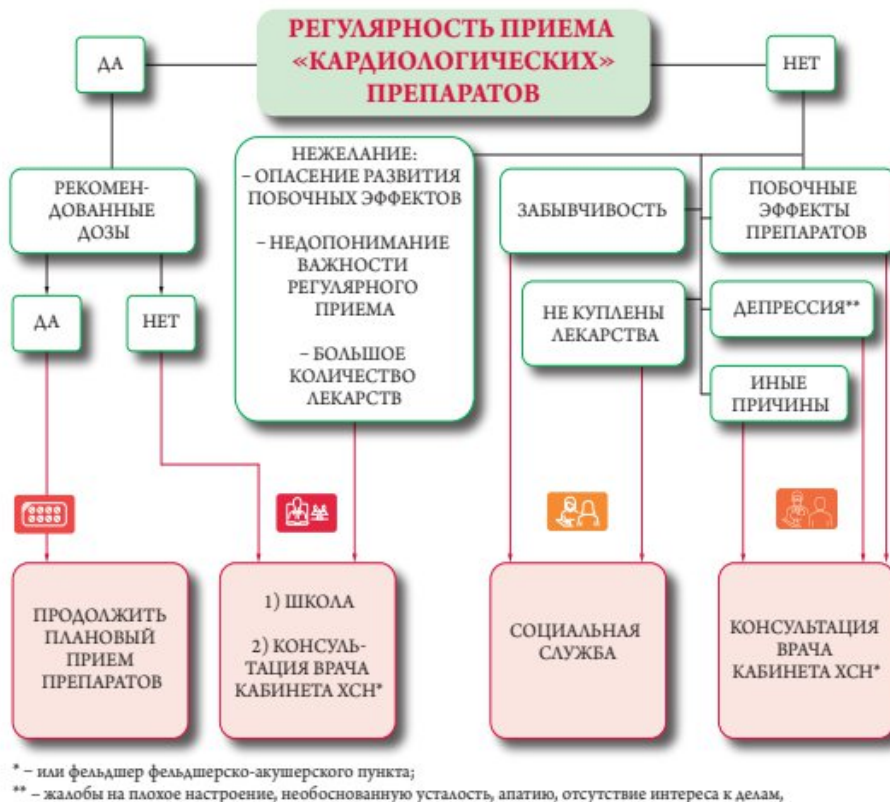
РЕГУЛЯРНОСТЬ ПРИЕМА «КАРДИОЛОГИЧЕСКИХ» ПРЕПАРАТОВ

ДА

НЕТ

РЕКОМЕНДОВАННЫЕ ДОЗЫ

НЕЖЕЛАНИЕ:
– ОПАСЕНИЕ РАЗВИТИЯ ПОБОЧНЫХ ЭФФЕКТОВ

– НЕДОПОНИМАНИЕ ВАЖНОСТИ РЕГУЛЯРНОГО ПРИЕМА

– БОЛЬШОЕ КОЛИЧЕСТВО ЛЕКАРСТВ

ЗАБЫВЧИВОСТЬ

ПОБОЧНЫЕ ЭФФЕКТЫ ПРЕПАРАТОВ

ДА

НЕТ

НЕ КУПЛЕНЫ ЛЕКАРСТВА

ДЕПРЕССИЯ**

ИНЫЕ ПРИЧИНЫ

ПРОДОЛЖИТЬ ПЛАНОВЫЙ ПРИЕМ ПРЕПАРАТОВ

1) ШКОЛА

2) КОНСУЛЬТАЦИЯ ВРАЧА КАБИНЕТА ХСН*

СОЦИАЛЬНАЯ СЛУЖБА

КОНСУЛЬТАЦИЯ ВРАЧА КАБИНЕТА ХСН*

* – или фельдшер фельдшерско-акушерского пункта;
** – жалобы на плохое настроение, необоснованную усталость, апатию, отсутствие интереса к делам,